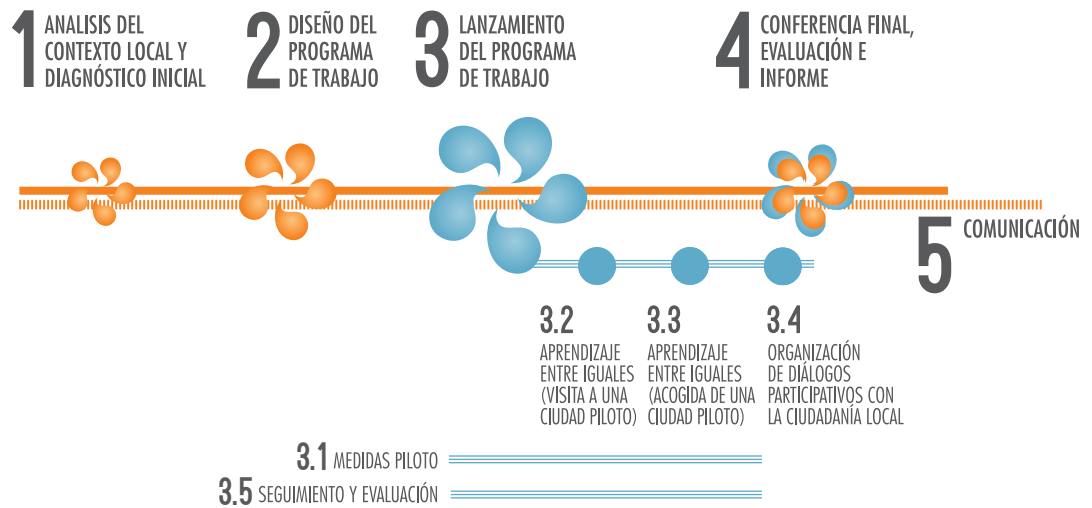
1 ANALISIS DEL CONTEXTO LOCAL Y DIAGNÓSTICO INICIAL

2 DISEÑO DEL PROGRAMA DE TRABAJO

3 LANZAMIENTO DEL PROGRAMA DE TRABAJO

4 CONFERENCIA FINAL, EVALUACIÓN E INFORME

5 COMUNICACIÓN

3.2 APRENDIZAJE ENTRE IGUALES (VISITA A UNA CIUDAD PILOTO)

3.3 APRENDIZAJE ENTRE IGUALES (ACOGIDA DE UNA CIUDAD PILOTO)

3.4 ORGANIZACIÓN DE DIÁLOGOS PARTICIPATIVOS CON LA CIUDADANÍA LOCAL

3.1 MEDIDAS PILOTO

3.5 SEGUIMIENTO Y EVALUACIÓN